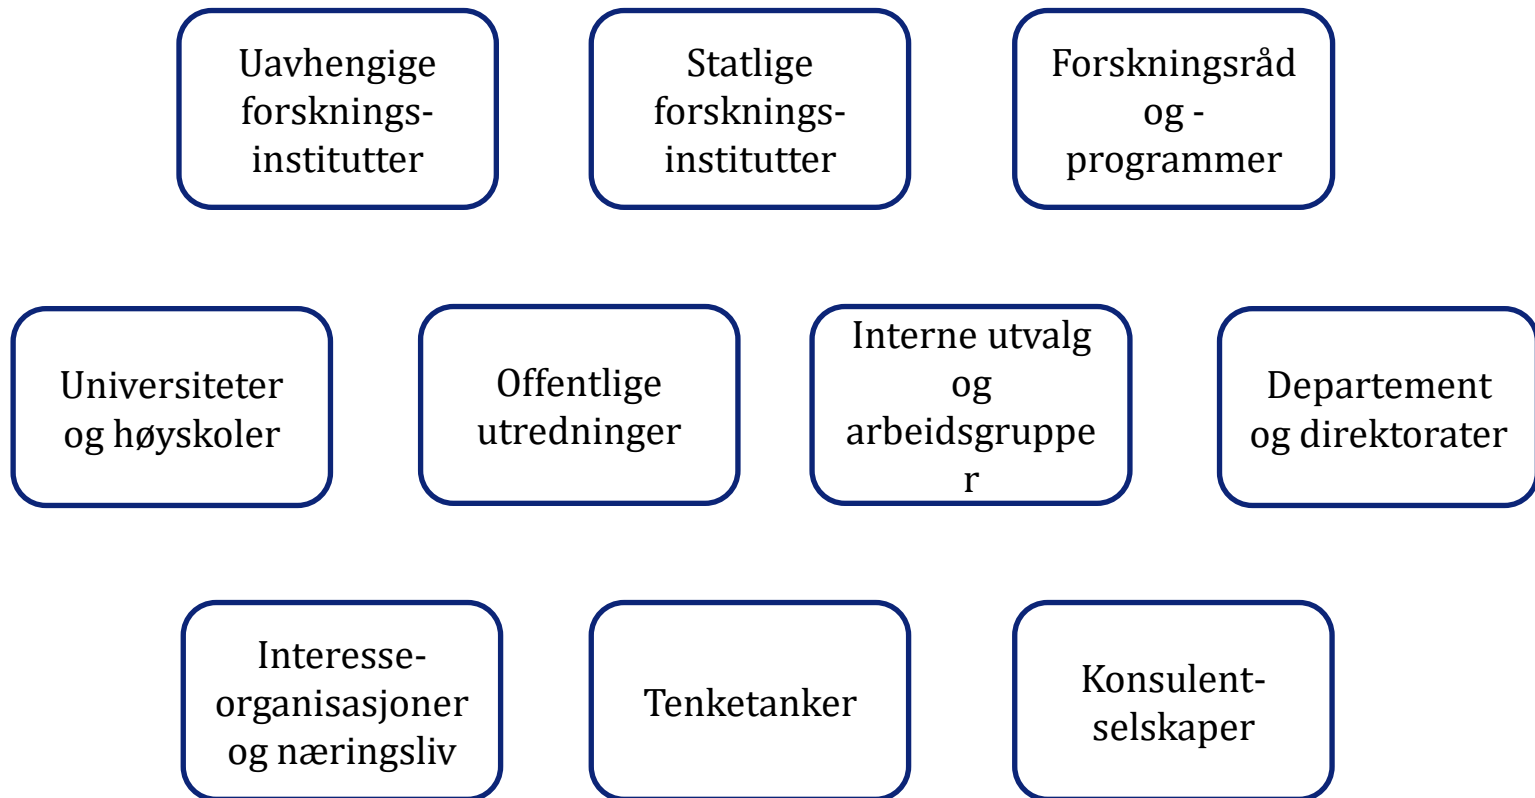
Uavhengige forsknings-institutter

Statlige forsknings-institutter

Forskningsråd og -programmer

Universiteter og høyskoler

Offentlige utredninger

Interne utvalg og arbeidsgrupper

Departement og direktorater

Interesse-organisasjoner og næringsliv

Tenketanker

Konsulent-selskaper